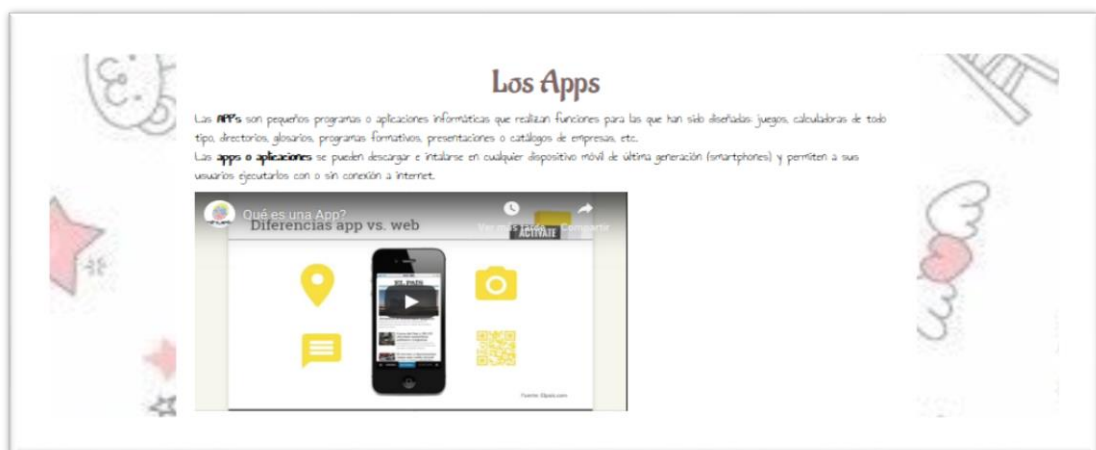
Los Apps

Las APPs son pequeños programas o aplicaciones informáticas que realizan funciones para las que han sido diseñadas: juegos, calculadoras de todo tipo, directorios, glosarios, programas formativos, presentaciones o catálogos de empresas, etc.

Las apps o aplicaciones se pueden descargar e intalarse en cualquier dispositivo móvil de última generación (smartphones) y permiten a sus usuarios ejecutarlos con o sin conexión a internet.

Qué es una App?

Ver más tarde

Compartir

Diferencias app vs. web

ACTÍVATE

EL PAÍS

Fuente: Elpais.com